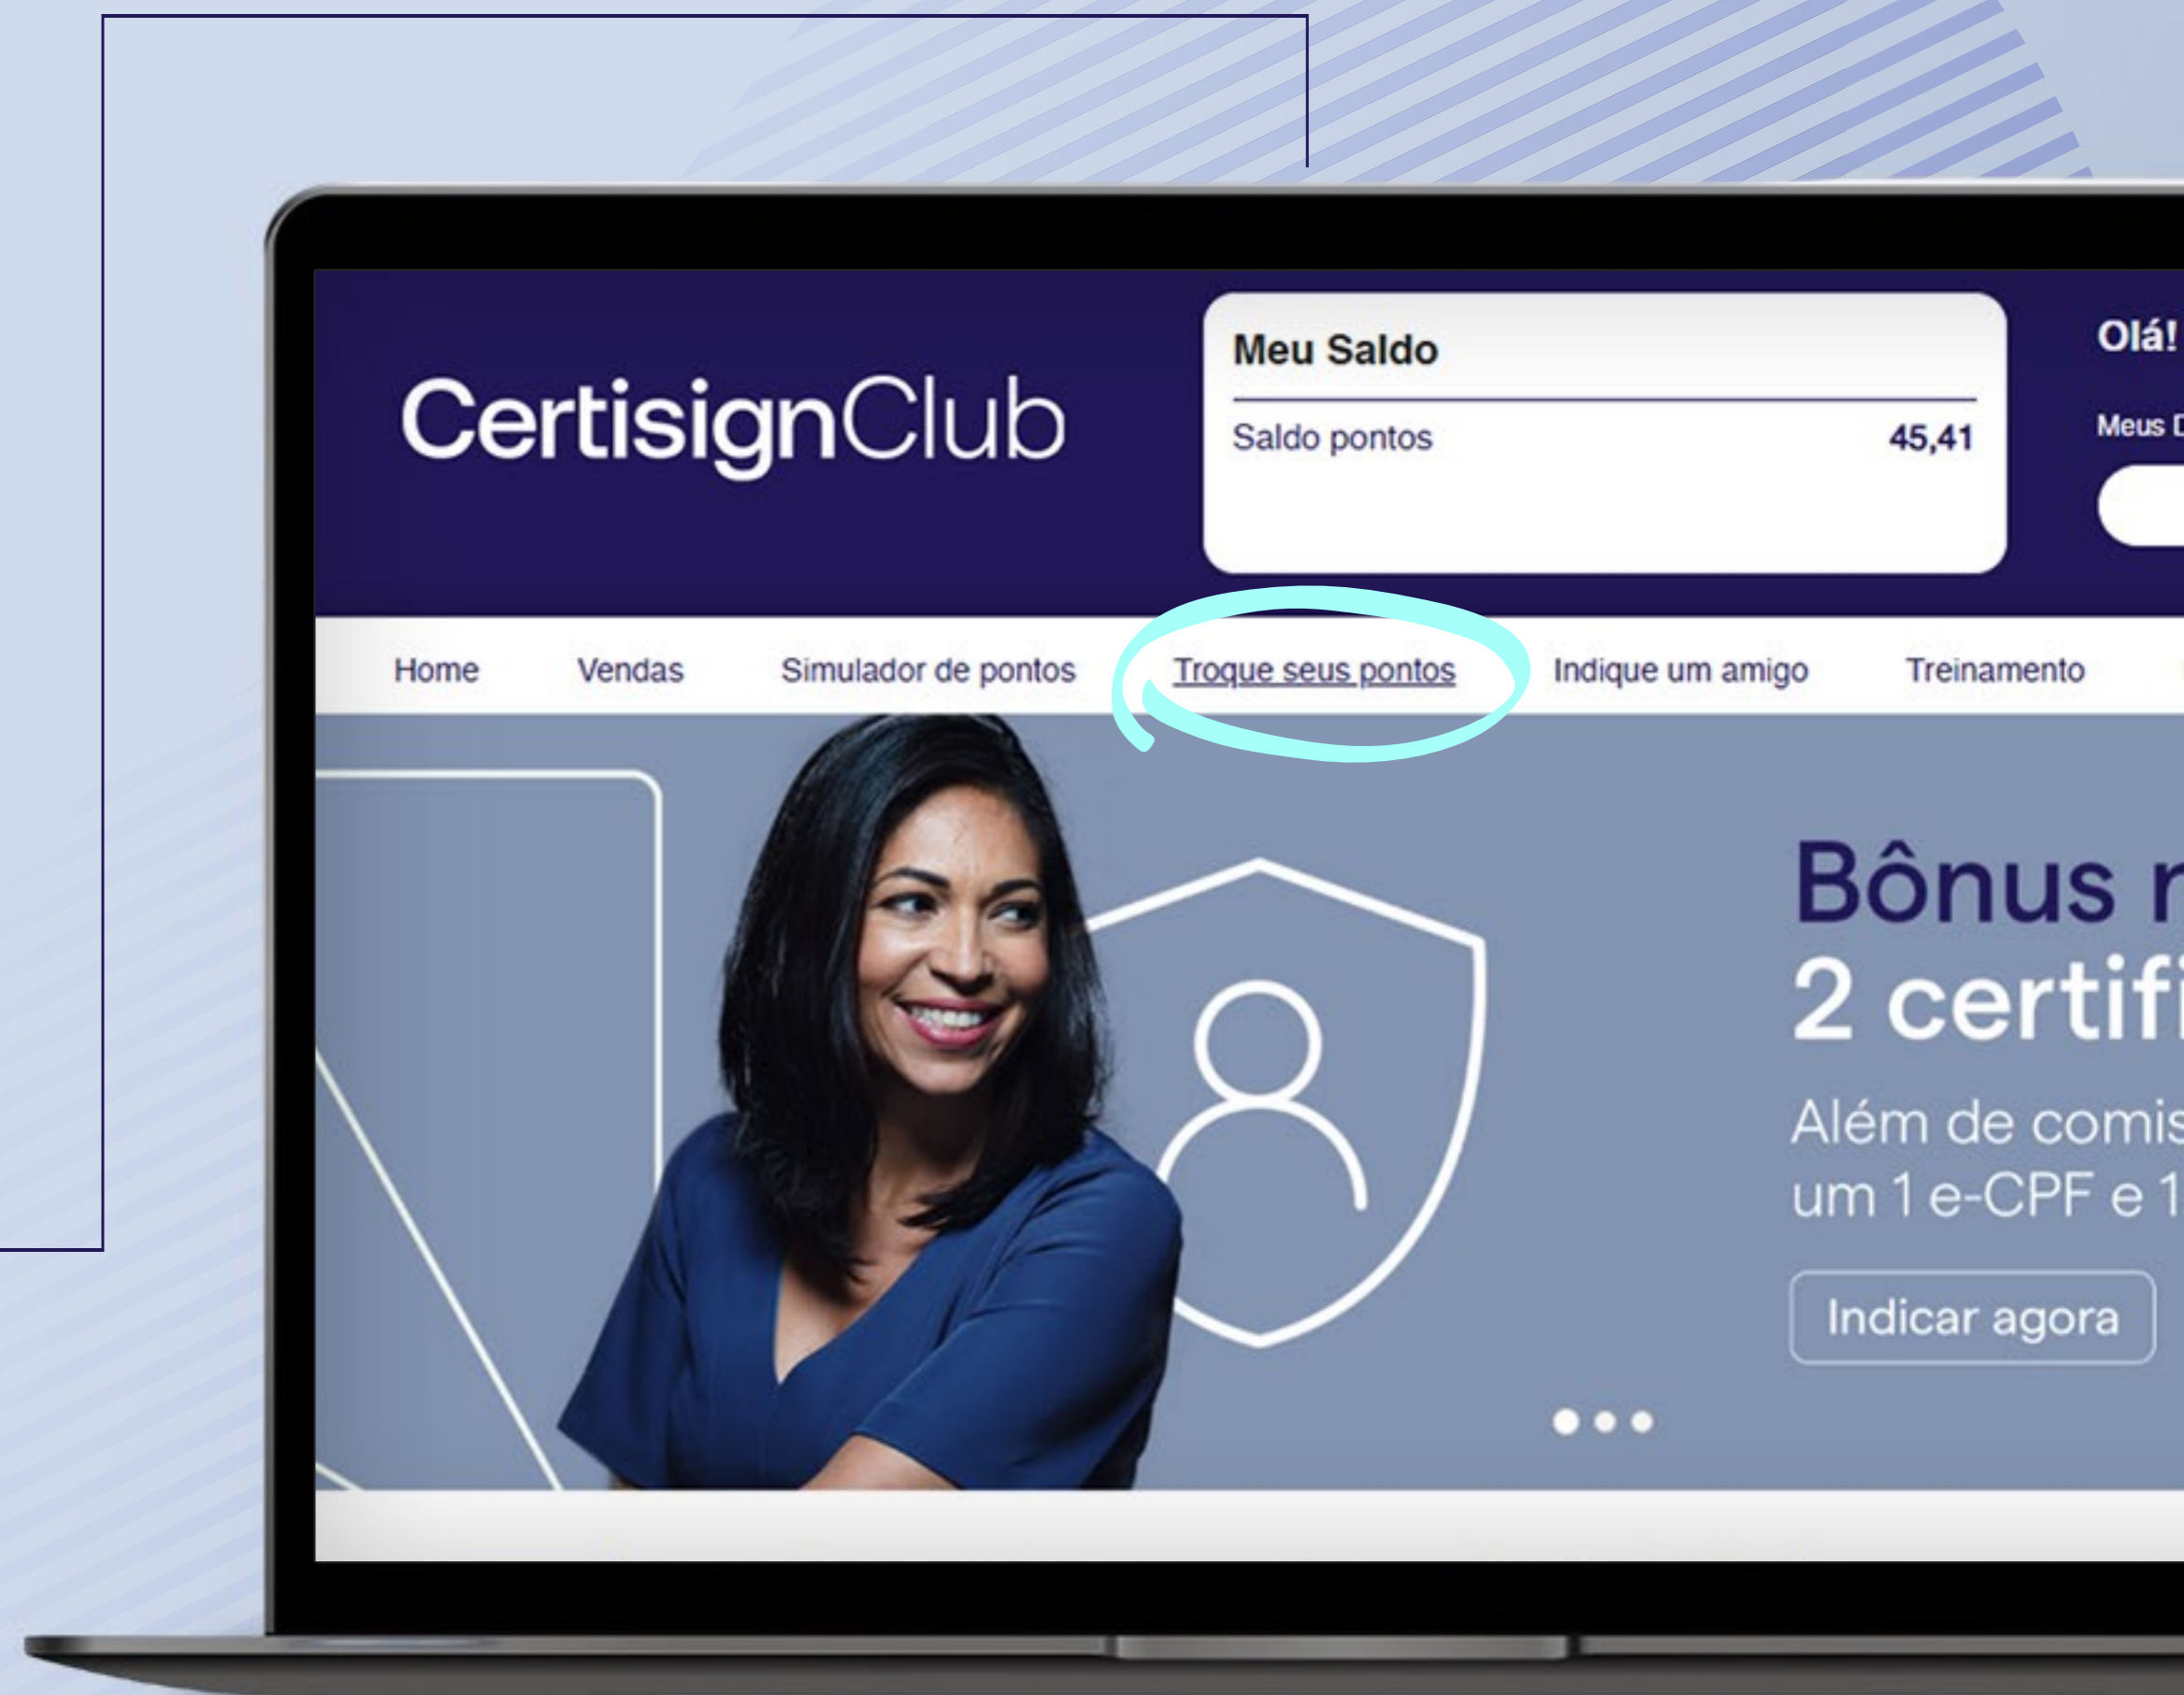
CertisignClub

Meu Saldo

Saldo pontos 45,41

Olá!

Meus D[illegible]

Home Vendas Simulador de pontos Troque seus pontos Indique um amigo Treinamento

Bônus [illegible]
2 certifi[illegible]

Além de comis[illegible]
um 1 e-CPF e 1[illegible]

Indicar agora